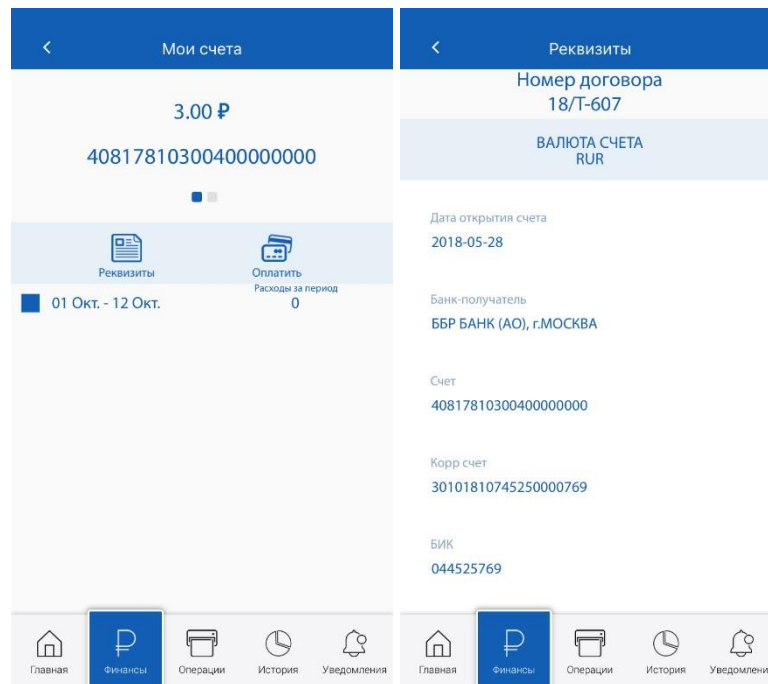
<

Мои счета

3.00 ₽

40817810300400000000

Реквизиты

Оплатить

Расходы за период

01 Окт. - 12 Окт.

0

Главная

Финансы

Операции

История

Уведомления

<

Реквизиты

Номер договора
18/Т-607

ВАЛЮТА СЧЕТА
RUR

Дата открытия счета
2018-05-28

Банк-получатель
ББР БАНК (АО), г.МОСКВА

Счет
40817810300400000000

Корр счет
30101810745250000769

БИК
044525769

Главная

Финансы

Операции

История

Уведомлени